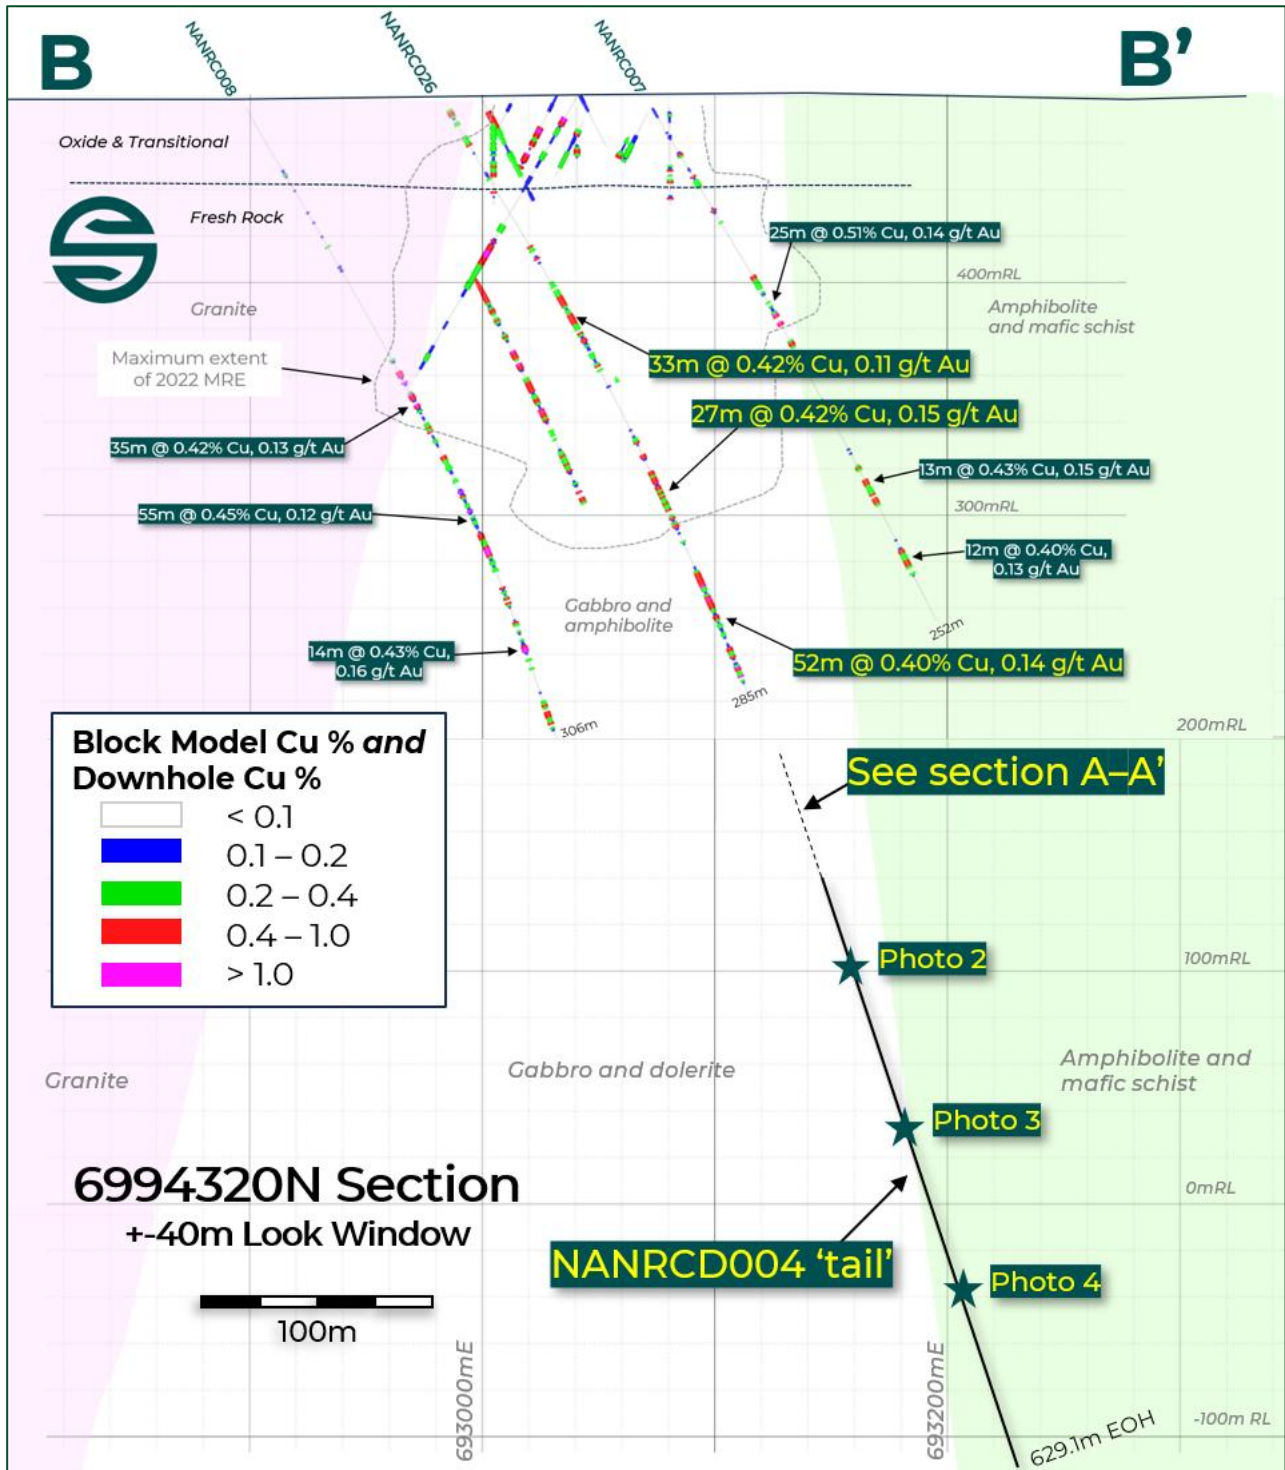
B

NANRC008

NANRC026

NANRC007

B'

Oxide & Transitional

Fresh Rock

Granite

Maximum extent of 2022 MRE

25m @ 0.51% Cu, 0.14 g/t Au

400mRL

Amphibolite and mafic schist

33m @ 0.42% Cu, 0.11 g/t Au

27m @ 0.42% Cu, 0.15 g/t Au

35m @ 0.42% Cu, 0.13 g/t Au

13m @ 0.43% Cu, 0.15 g/t Au

55m @ 0.45% Cu, 0.12 g/t Au

300mRL

12m @ 0.40% Cu, 0.13 g/t Au

Gabbro and amphibolite

252m

14m @ 0.43% Cu, 0.16 g/t Au

52m @ 0.40% Cu, 0.14 g/t Au

285m

306m

200mRL

Block Model Cu % and Downhole Cu %

< 0.1

0.1 – 0.2

0.2 – 0.4

0.4 – 1.0

> 1.0

See section A–A'

Photo 2

100mRL

Gabbro and dolerite

Amphibolite and mafic schist

Granite

Photo 3

6994320N Section
+-40m Look Window

0mRL

NANRCD004 'tail'

Photo 4

100m

693000mE

693200mE

-100m RL

629.1m EOH